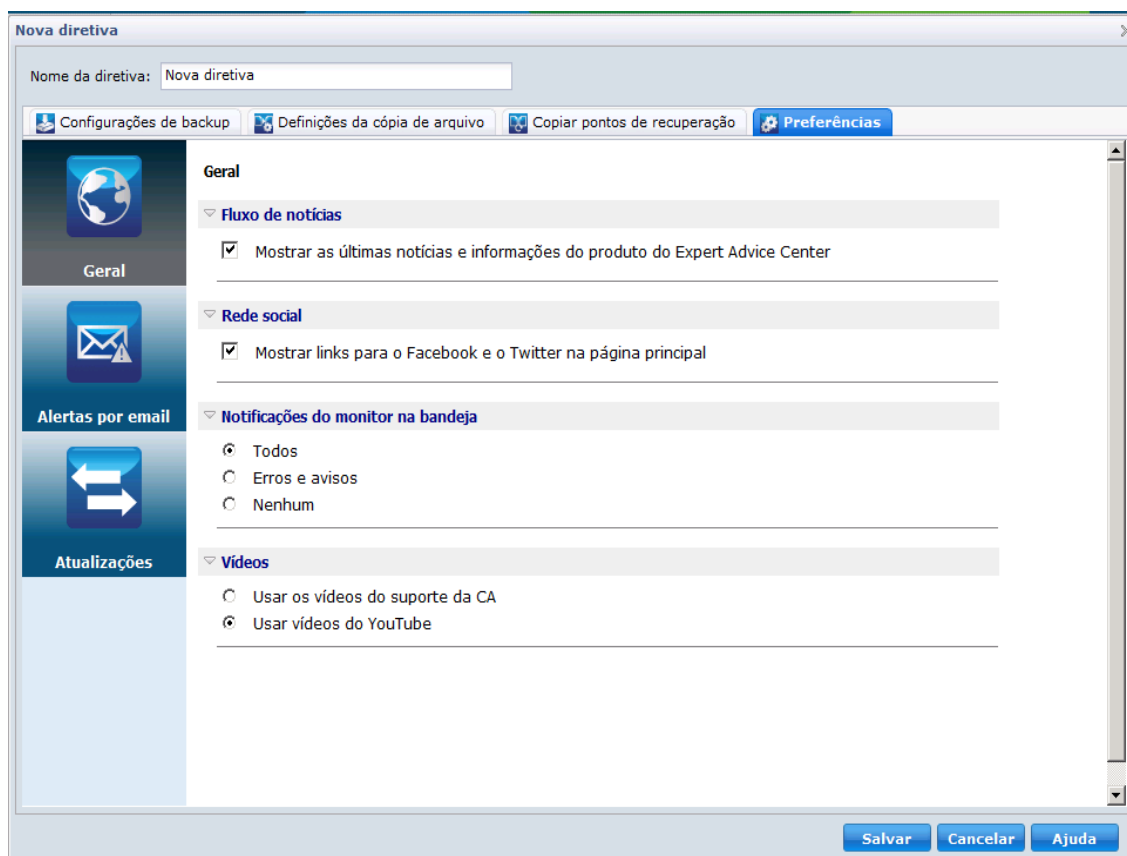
Nova diretiva

Nome da diretiva: Nova diretiva

Configurações de backup | Definições da cópia de arquivo | Copiar pontos de recuperação | Preferências

Geral

Alertas por email

Atualizações

Geral

Fluxo de notícias

Mostrar as últimas notícias e informações do produto do Expert Advice Center

Rede social

Mostrar links para o Facebook e o Twitter na página principal

Notificações do monitor na bandeja

Todos
Erros e avisos
Nenhum

Vídeos

Usar os vídeos do suporte da CA
Usar vídeos do YouTube

Salvar | Cancelar | Ajuda